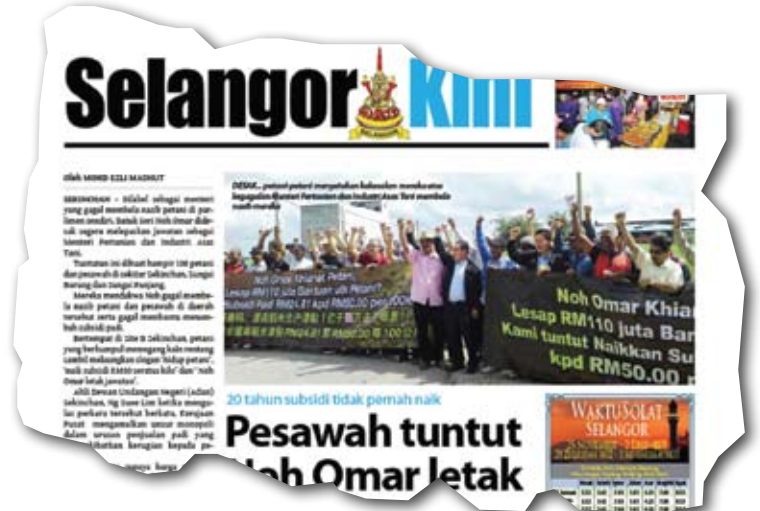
Selangor Kini

Oleh MOHD AZLI MADNUT

SEKINCHAN – Dilabel sebagai menteri yang gagal membela nasib petani di parlimen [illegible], Datuk Seri Noh Omar didesak segera melepaskan jawatan sebagai Menteri Pertanian dan Industri Asas Tani.

Tuntutan ini dibuat hampir 100 petani dan pesawah di sekitar Sekinchan, Sungai Burung dan Sungai Panjang.

Mereka mendakwa Noh gagal membela nasib petani dan pesawah di daerah tersebut serta gagal menikmatu menambah subsidi padi.

Bertempat di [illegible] Sekinchan, petani yang berkumpul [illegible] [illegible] mengangkat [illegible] 'hidup petani' 'naik subsidi RM50 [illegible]' dan 'Noh Omar letak jawatan'.

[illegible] Dewan Undangan Negeri (Adun) Sekinchan, Ng Suee Lim ketika mengulas perkara tersebut berkata, Kerajaan Pusat mengamalkan unsur monopoli dalam urusan penjualan padi yang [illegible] kerugian kepada pe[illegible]

DESAK... petani-petani menyatakan bantahan mereka atas kegagalan Menteri Pertanian dan Industri Asas Tani membela nasib mereka.

Gabungan Petani
Lesap RM110 juta Bantuan
Naikkan Subsidi RM50.00 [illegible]

Noh Omar Khian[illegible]
Lesap RM110 juta Ban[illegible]
Kami tuntut Naikkan Su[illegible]
kpd RM50.00 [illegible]

20 tahun subsidi tidak pernah naik

Pesawah tuntut
Noh Omar letak

WAKTU SOLAT
SELANGOR